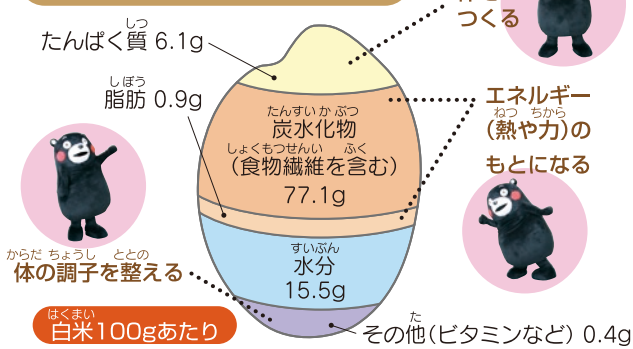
しつ
たんぱく質 6.1g

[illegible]
つくる

しぼう
脂肪 0.9g

たんすいかぶつ
炭水化物
しょくもつせんい ふく
(食物繊維を含む)
77.1g

エネルギー
ねつ ちから
(熱や力)の
もとになる

からだ ちょうし ととの
体の調子を整える

すいぶん
水分
15.5g

はくまい
白米100gあたり

た
その他(ビタミンなど) 0.4g